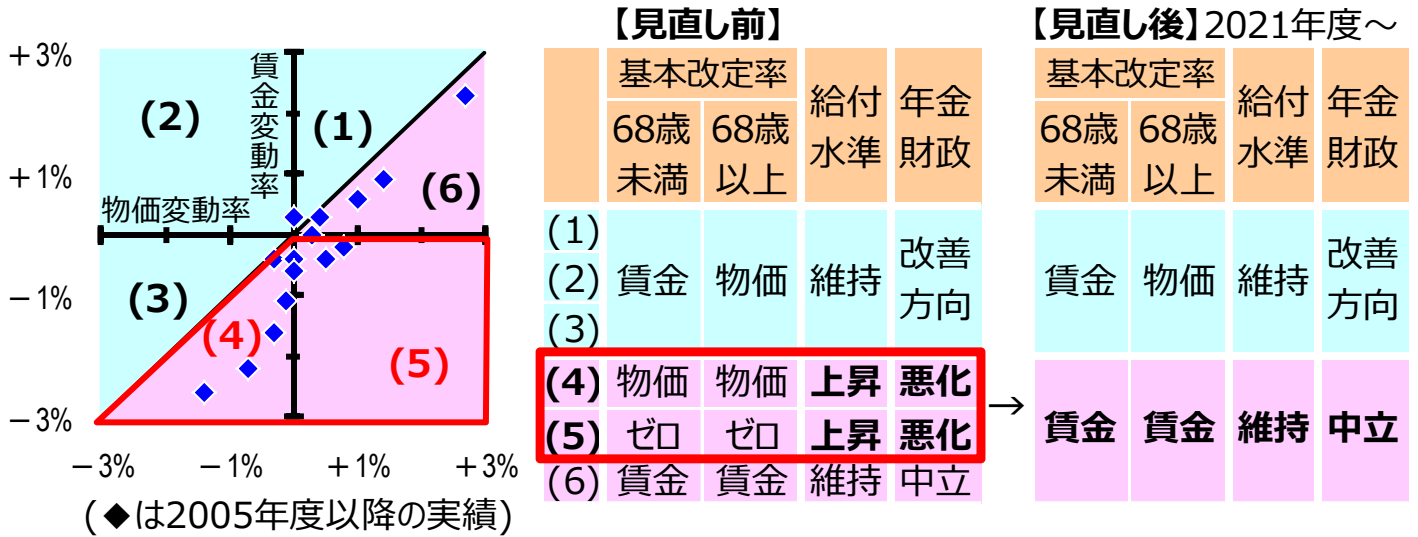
＋3%

＋1%

－1%

－3%

賃金変動率

物価変動率

(1)

(2)

(3)

(4)

(5)

(6)

－3%　－1%　＋1%　＋3%

(◆は2005年度以降の実績)

【見直し前】

| | 基本改定率 68歳未満 | 基本改定率 68歳以上 | 給付水準 | 年金財政 |
|---|---|---|---|---|
| (1) (2) (3) | 賃金 | 物価 | 維持 | 改善方向 |
| (4) | 物価 | 物価 | 上昇 | 悪化 |
| (5) | ゼロ | ゼロ | 上昇 | 悪化 |
| (6) | 賃金 | 賃金 | 維持 | 中立 |

→

【見直し後】2021年度～

| 基本改定率 68歳未満 | 基本改定率 68歳以上 | 給付水準 | 年金財政 |
|---|---|---|---|
| 賃金 | 物価 | 維持 | 改善方向 |
| 賃金 | 賃金 | 維持 | 中立 |